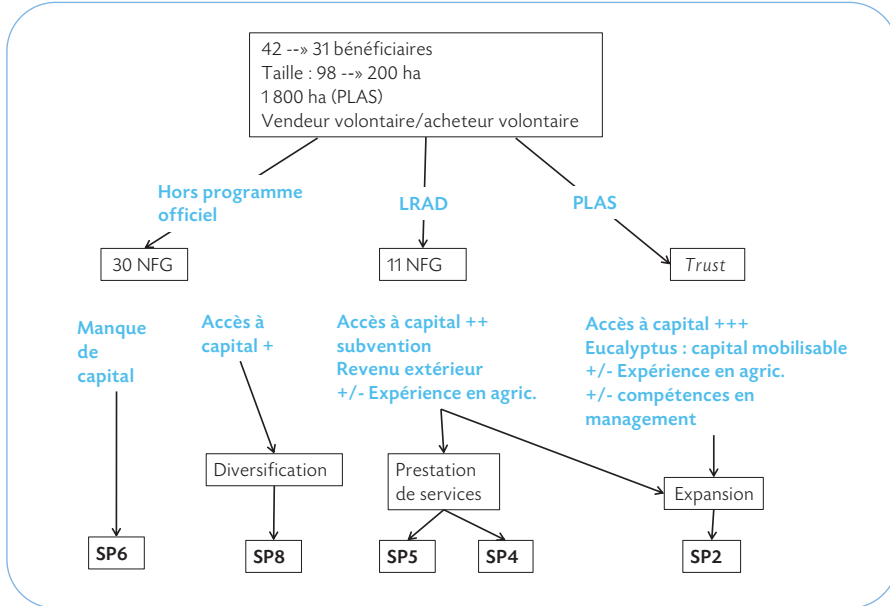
42 --» 31 bénéficiaires
Taille : 98 --» 200 ha
1 800 ha (PLAS)
Vendeur volontaire/acheteur volontaire

Hors programme officiel

LRAD

PLAS

30 NFG

11 NFG

*Trust*

Manque de capital

Accès à capital +

Accès à capital ++
subvention
Revenu extérieur
+/- Expérience en agric.

Accès à capital +++
Eucalyptus : capital mobilisable
+/- Expérience en agric.
+/- compétences en management

Diversification

Prestation de services

Expansion

SP6

SP8

SP5

SP4

SP2